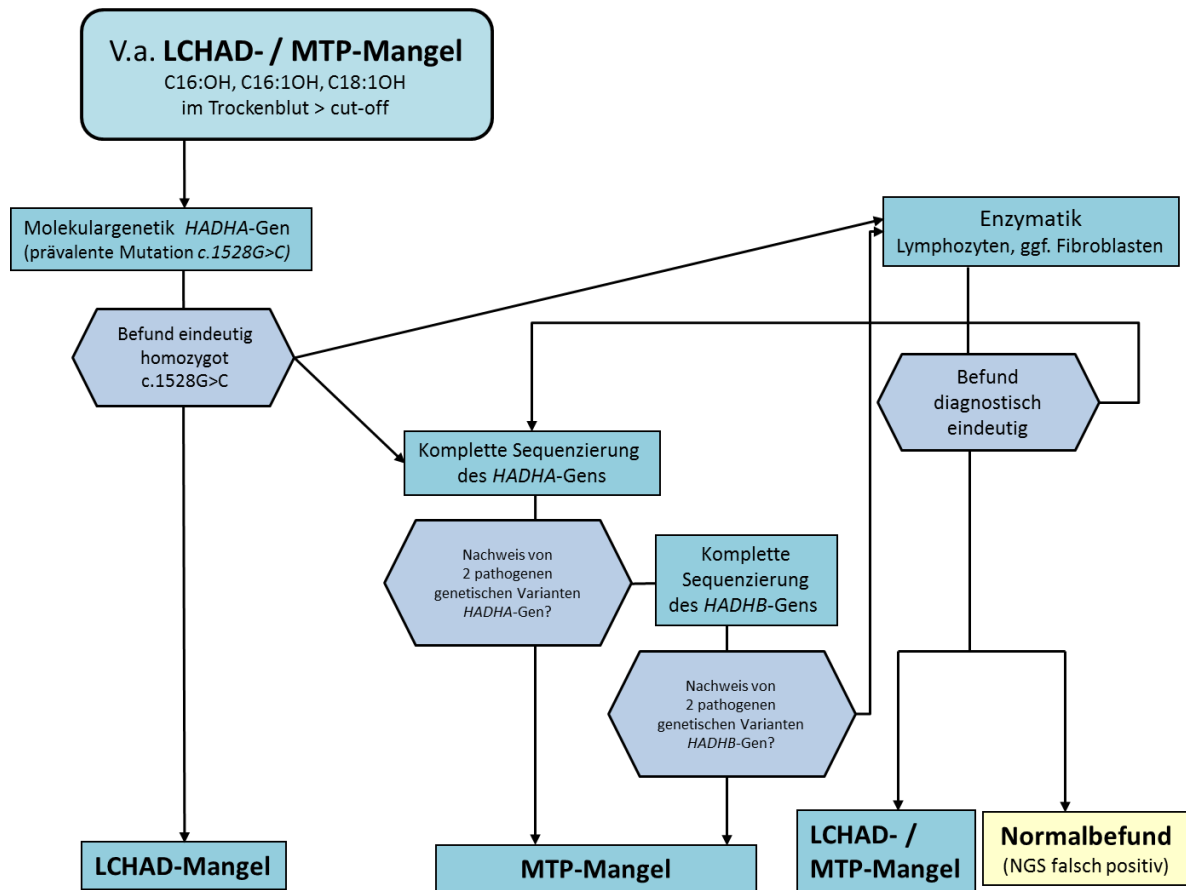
V.a. LCHAD- / MTP-Mangel
C16:OH, C16:1OH, C18:1OH
im Trockenblut > cut-off

Molekulargenetik HADHA-Gen
(prävalente Mutation c.1528G>C)

Befund eindeutig homozygot c.1528G>C

Enzymatik
Lymphozyten, ggf. Fibroblasten

Befund diagnostisch eindeutig

Komplette Sequenzierung des HADHA-Gens

Nachweis von 2 pathogenen genetischen Varianten HADHA-Gen?

Komplette Sequenzierung des HADHB-Gens

Nachweis von 2 pathogenen genetischen Varianten HADHB-Gen?

LCHAD-Mangel

MTP-Mangel

LCHAD- / MTP-Mangel

Normalbefund
(NGS falsch positiv)